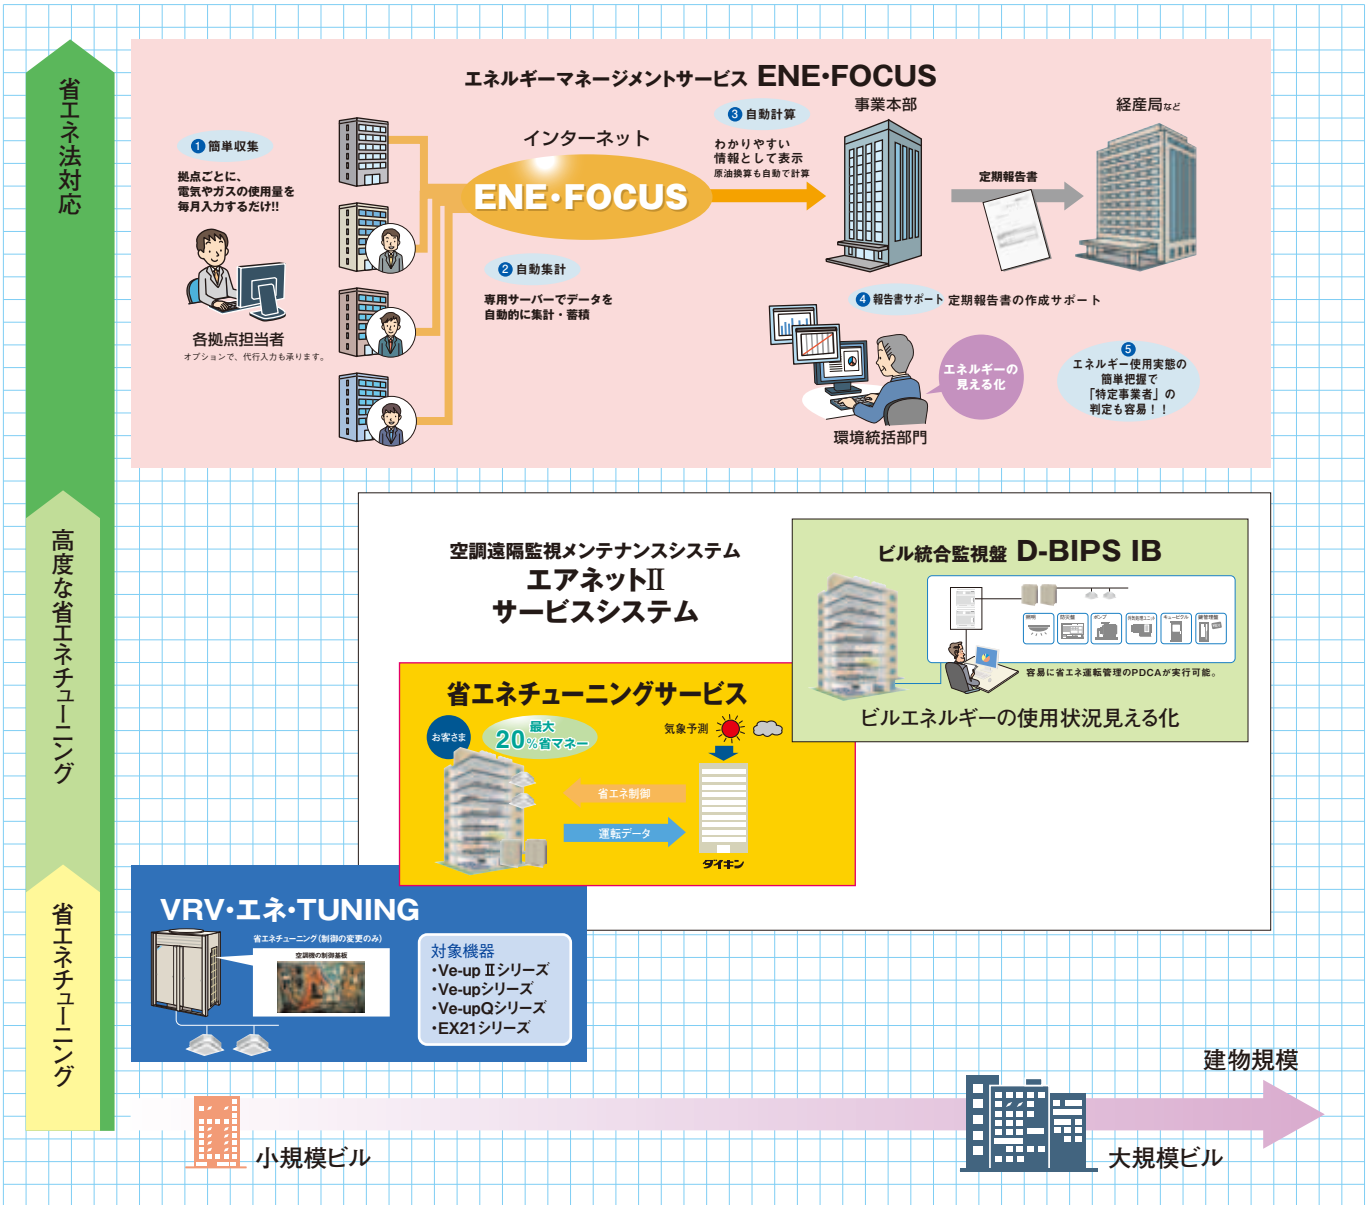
省エネ法対応

高度な省エネチューニング

省エネチューニング

エネルギーマネージメントサービス ENE·FOCUS

1 簡単収集

拠点ごとに、電気やガスの使用量を毎月入力するだけ!!

各拠点担当者

オプションで、代行入力も承ります。

インターネット

ENE·FOCUS

2 自動集計

専用サーバーでデータを自動的に集計・蓄積

3 自動計算

わかりやすい情報として表示

原油換算も自動で計算

事業本部

定期報告書

経産局など

4 報告書サポート 定期報告書の作成サポート

エネルギーの見える化

環境統括部門

5 エネルギー使用実態の簡単把握で「特定事業者」の判定も容易！！

空調遠隔監視メンテナンスシステム
エアネットII
サービスシステム

ビル統合監視盤 D-BIPS IB

容易に省エネ運転管理のPDCAが実行可能。

ビルエネルギーの使用状況見える化

省エネチューニングサービス

お客さま

最大 20%省マネー

気象予測

省エネ制御

運転データ

ダイキン

VRV·エネ·TUNING

省エネチューニング（制御側の変更のみ）

空調機の制御基板

対象機器
·Ve-up IIシリーズ
·Ve-upシリーズ
·Ve-upQシリーズ
·EX21シリーズ

建物規模

小規模ビル

大規模ビル